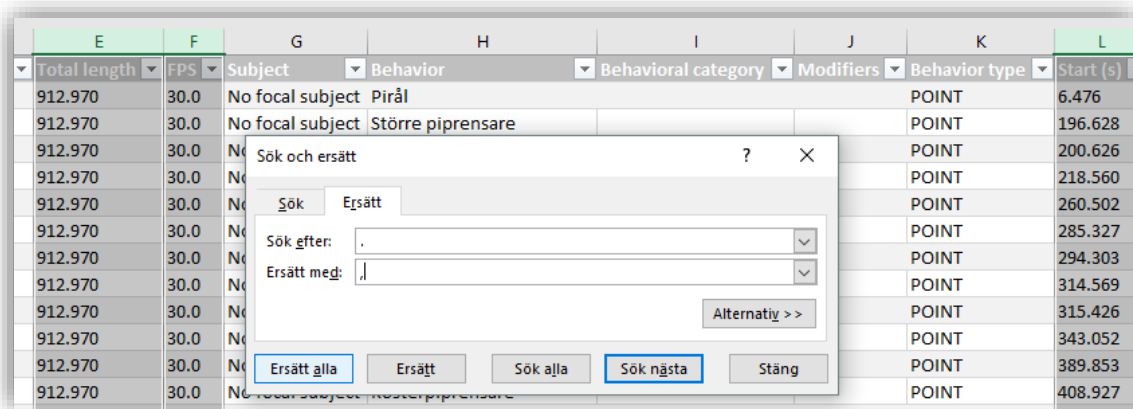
| E | F | G | H | I | J | K | L |
|---|---|---|---|---|---|---|---|
| Total length | FPS | Subject | Behavior | Behavioral category | Modifiers | Behavior type | Start (s) |
| 912.970 | 30.0 | No focal subject | Pirål | | | POINT | 6.476 |
| 912.970 | 30.0 | No focal subject | Större piprensare | | | POINT | 196.628 |
| 912.970 | 30.0 | No | | | | POINT | 200.626 |
| 912.970 | 30.0 | No | | | | POINT | 218.560 |
| 912.970 | 30.0 | No | | | | POINT | 260.502 |
| 912.970 | 30.0 | No | | | | POINT | 285.327 |
| 912.970 | 30.0 | No | | | | POINT | 294.303 |
| 912.970 | 30.0 | No | | | | POINT | 314.569 |
| 912.970 | 30.0 | No | | | | POINT | 315.426 |
| 912.970 | 30.0 | No | | | | POINT | 343.052 |
| 912.970 | 30.0 | No | | | | POINT | 389.853 |
| 912.970 | 30.0 | No focal subject | Rosterpiprensare | | | POINT | 408.927 |

Sök och ersätt
?
X

Sök
Ersätt

Sök efter: .
Ersätt med: ,

Alternativ >>

Ersätt alla
Ersätt
Sök alla
Sök nästa
Stäng